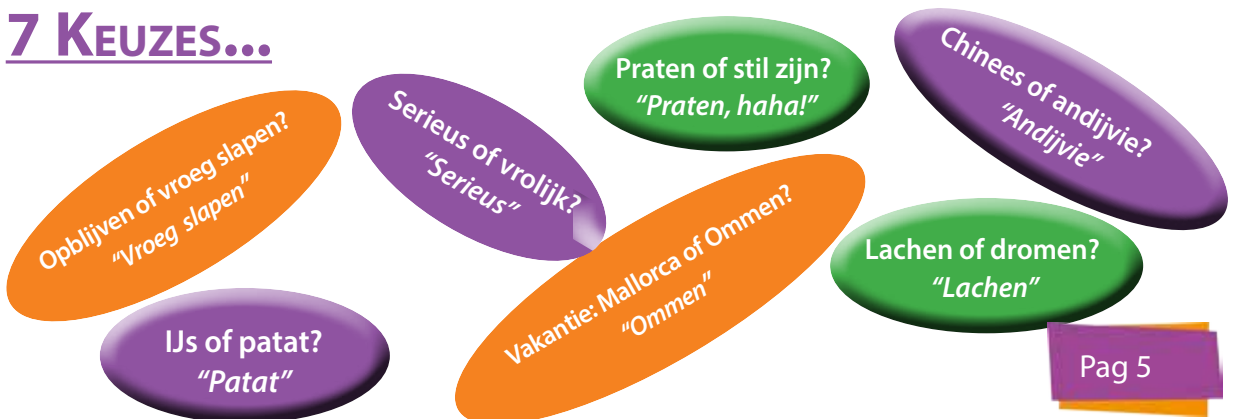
7 KEUZES...

Opblijven of vroeg slapen?
"Vroeg slapen"

IJs of patat?
"Patat"

Serieus of vrolijk?
"Serieus"

Praten of stil zijn?
"Praten, haha!"

Vakantie: Mallorca of Ommen?
"Ommen"

Chinees of andijvie?
"Andijvie"

Lachen of dromen?
"Lachen"

Pag 5